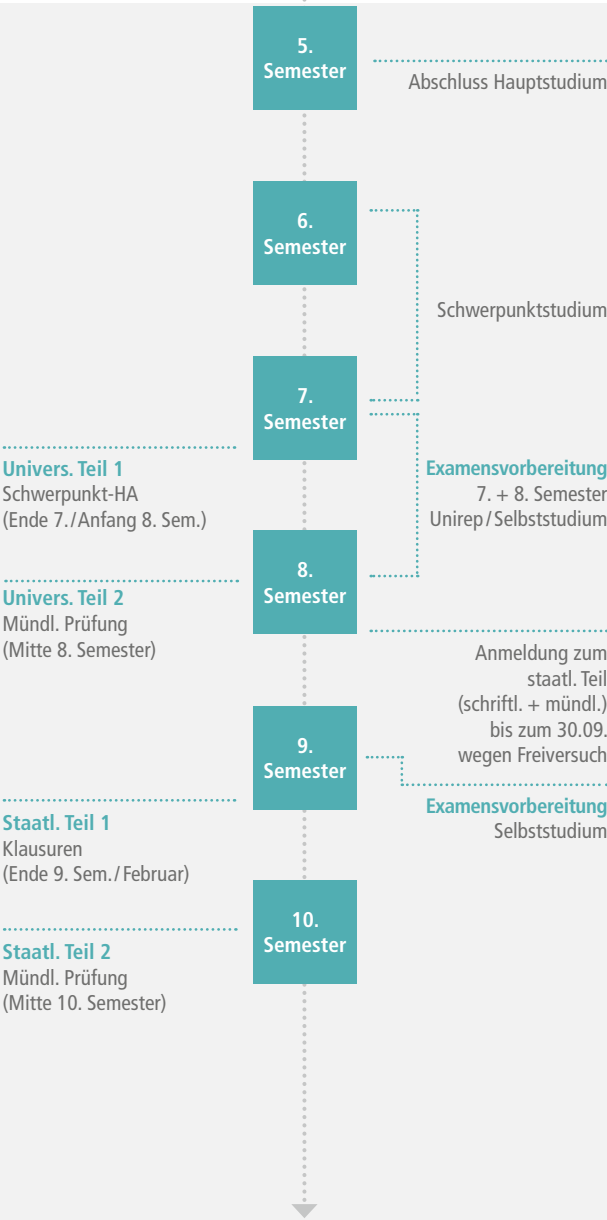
5. Semester

Abschluss Hauptstudium

6. Semester

Schwerpunktstudium

7. Semester

Univers. Teil 1
Schwerpunkt-HA
(Ende 7. / Anfang 8. Sem.)

Examensvorbereitung
7. + 8. Semester
Unirep / Selbststudium

8. Semester

Univers. Teil 2
Mündl. Prüfung
(Mitte 8. Semester)

Anmeldung zum staatl. Teil (schriftl. + mündl.) bis zum 30.09. wegen Freiversuch

9. Semester

Examensvorbereitung
Selbststudium

Staatl. Teil 1
Klausuren
(Ende 9. Sem. / Februar)

10. Semester

Staatl. Teil 2
Mündl. Prüfung
(Mitte 10. Semester)